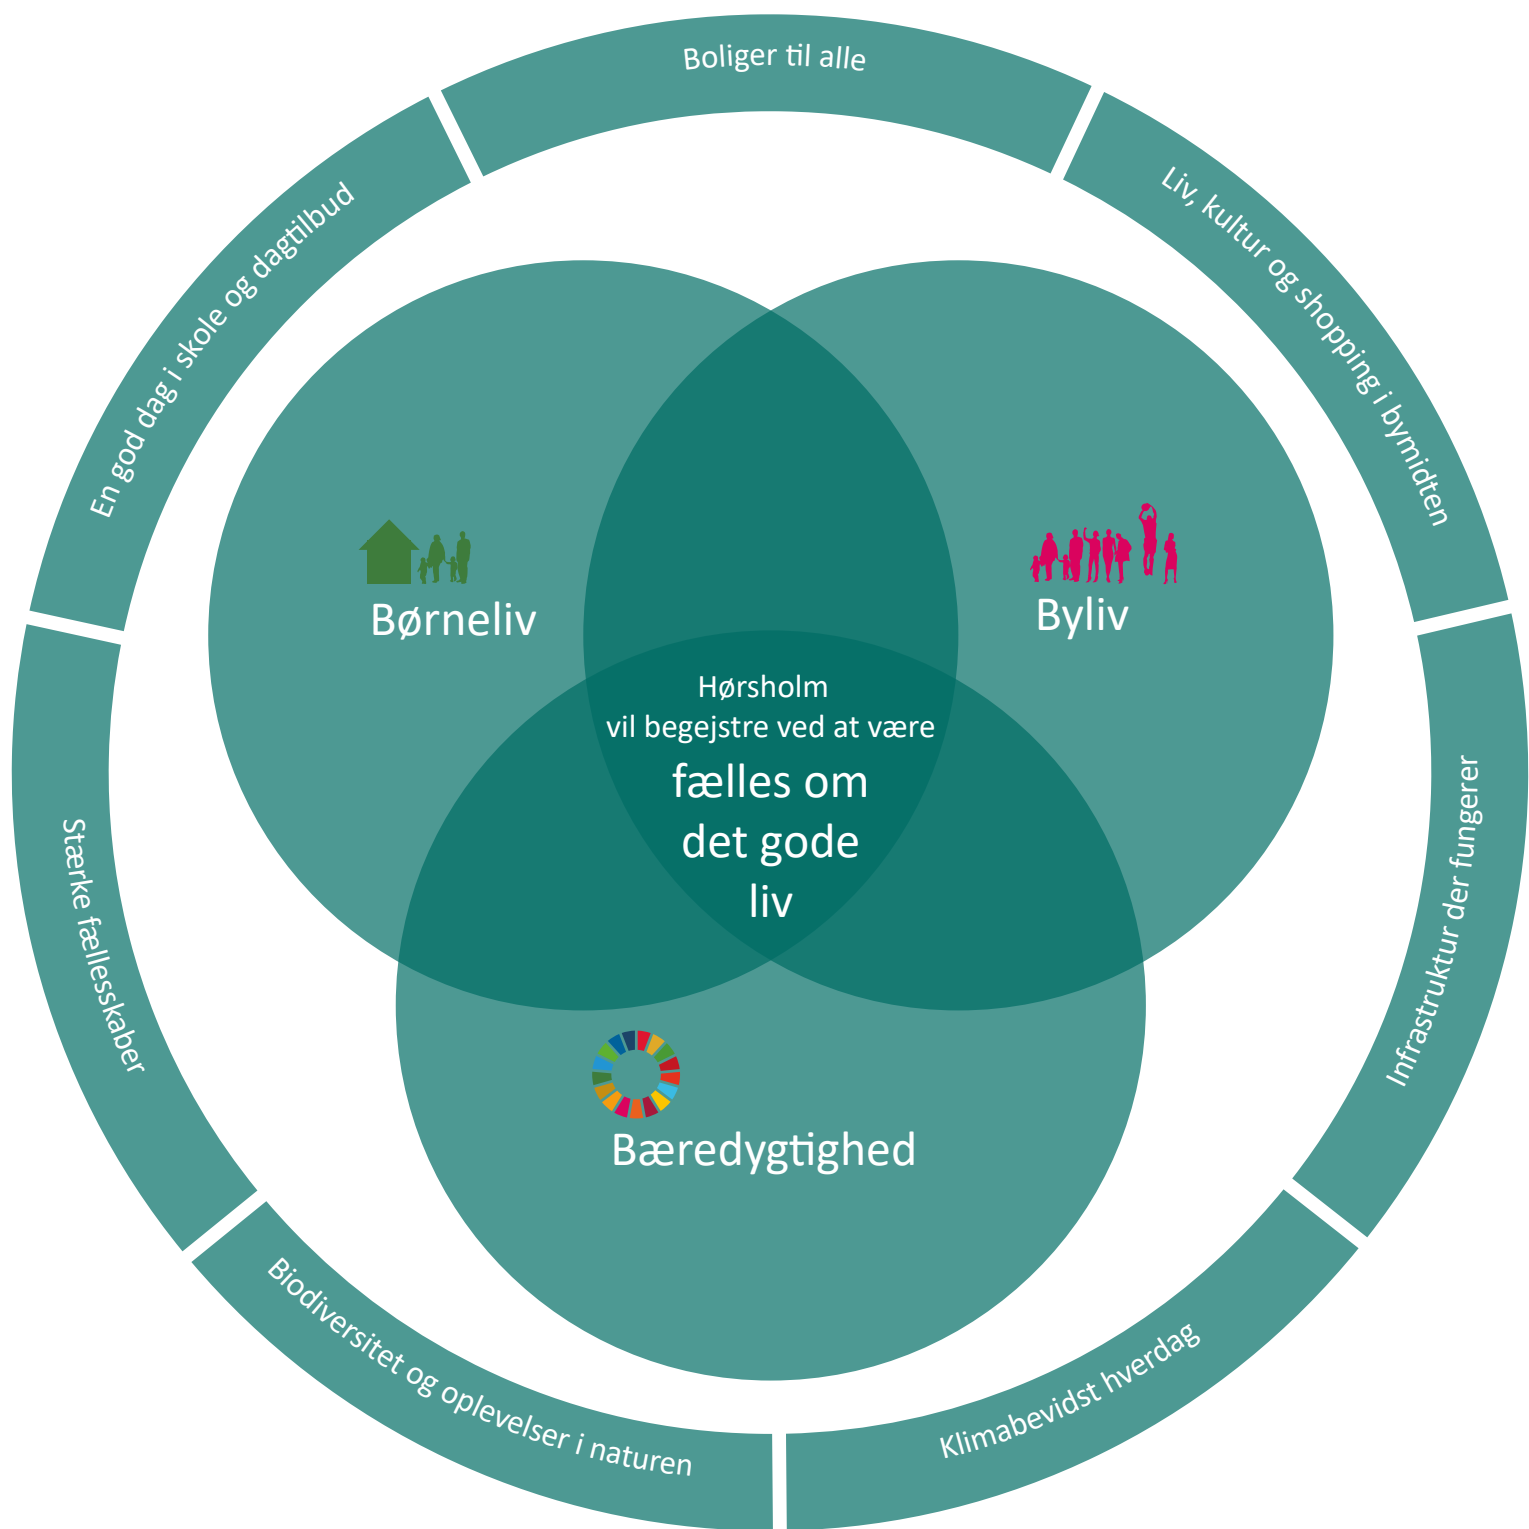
Boliger til alle

Liv, kultur og shopping i bymidten

Infrastruktur der fungerer

Klimabevidst hverdag

Biodiversitet og oplevelser i naturen

Stærke fællesskaber

En god dag i skole og dagtilbud

Børneliv

Byliv

Hørsholm
vil begejstre ved at være
fælles om
det gode
liv

Bæredygtighed